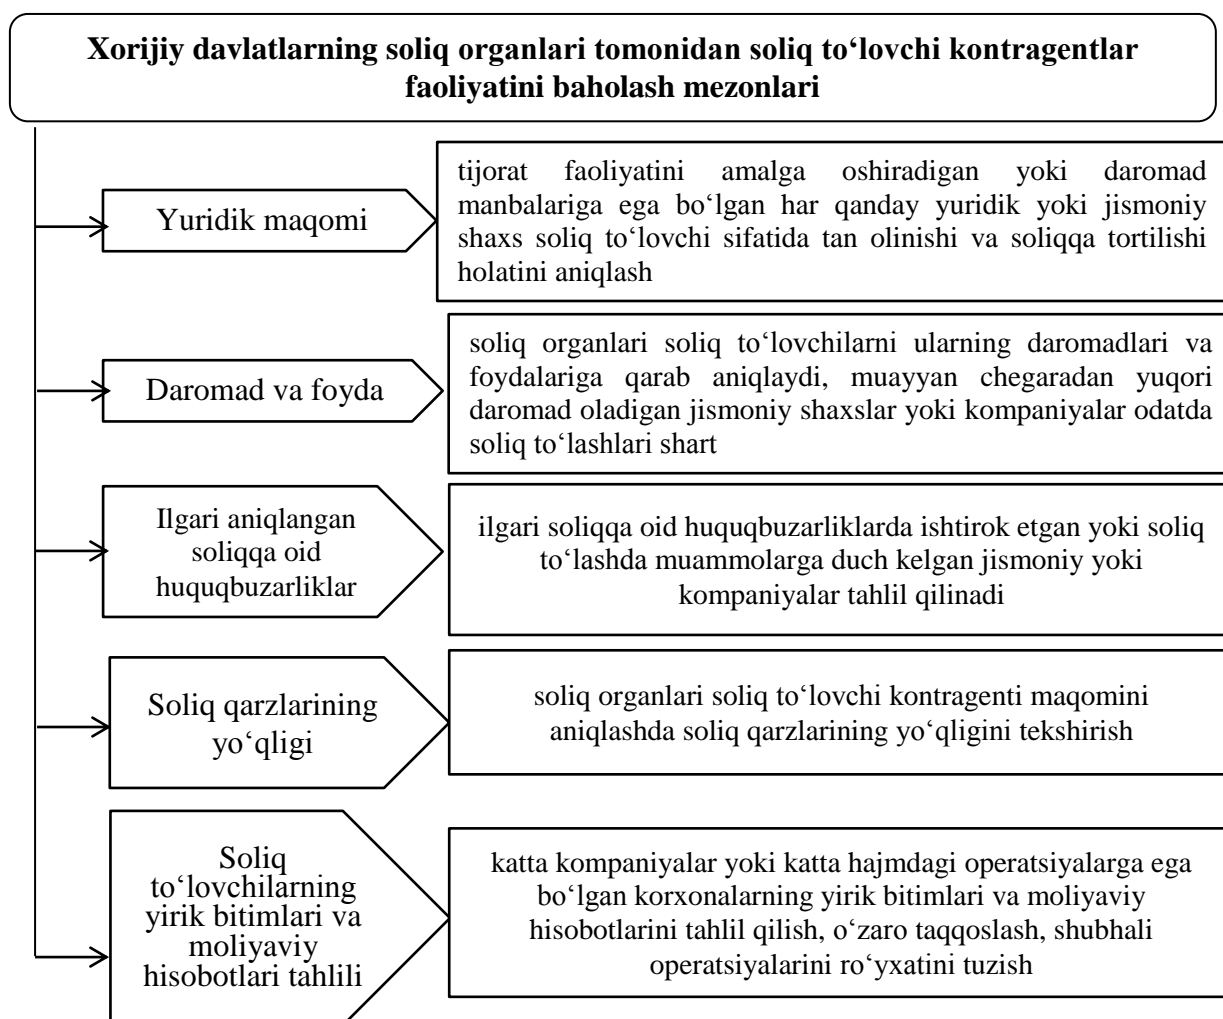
Xorijiy davlatlarning soliq organlari tomonidan soliq to‘lovchi kontragentlar faoliyatini baholash mezonlari

Yuridik maqomi

tijorat faoliyatini amalga oshiradigan yoki daromad manbalariga ega bo‘lgan har qanday yuridik yoki jismoniy shaxs soliq to‘lovchi sifatida tan olinishi va soliqqa tortilishi holatini aniqlash

Daromad va foyda

soliq organlari soliq to‘lovchilarni ularning daromadlari va foydalariga qarab aniqlaydi, muayyan chegaradan yuqori daromad oladigan jismoniy shaxslar yoki kompaniyalar odatda soliq to‘lashlari shart

Ilgari aniqlangan soliqqa oid huquqbuzarliklar

ilgari soliqqa oid huquqbuzarliklarda ishtirok etgan yoki soliq to‘lashda muammolarga duch kelgan jismoniy yoki kompaniyalar tahlil qilinadi

Soliq qarzlarining yo‘qligi

soliq organlari soliq to‘lovchi kontragenti maqomini aniqlashda soliq qarzlarining yo‘qligini tekshirish

Soliq to‘lovchilarning yirik bitimlari va moliyaviy hisobotlari tahlili

katta kompaniyalar yoki katta hajmdagi operatsiyalarga ega bo‘lgan korxonalarning yirik bitimlari va moliyaviy hisobotlarini tahlil qilish, o‘zaro taqqoslash, shubhali operatsiyalarini ro‘yxatini tuzish